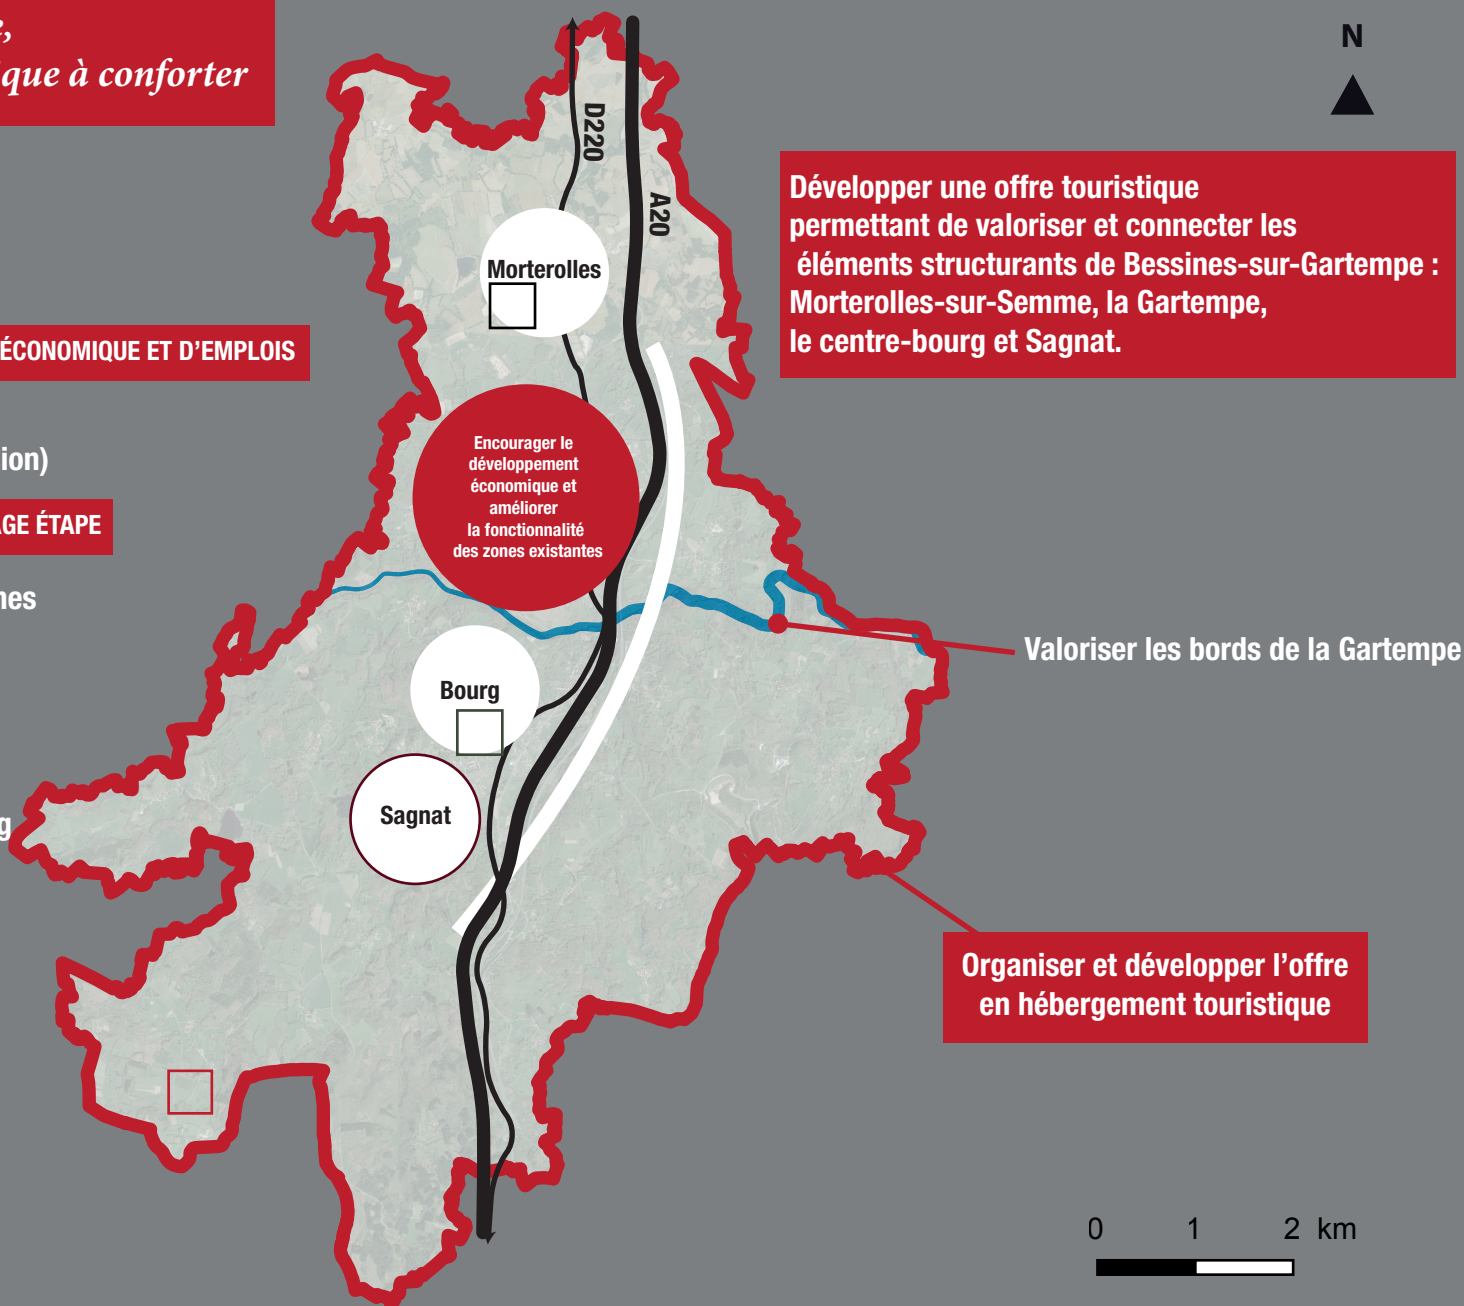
,
que à conforter

ÉCONOMIQUE ET D'EMPLOIS

ion)

GE ÉTAPE

nes

g

N

D220

A20

Morterolles

Développer une offre touristique permettant de valoriser et connecter les éléments structurants de Bessines-sur-Gartempe : Morterolles-sur-Semme, la Gartempe, le centre-bourg et Sagnat.

Encourager le développement économique et améliorer la fonctionnalité des zones existantes

Valoriser les bords de la Gartempe

Bourg

Sagnat

Organiser et développer l'offre en hébergement touristique

0 1 2 km